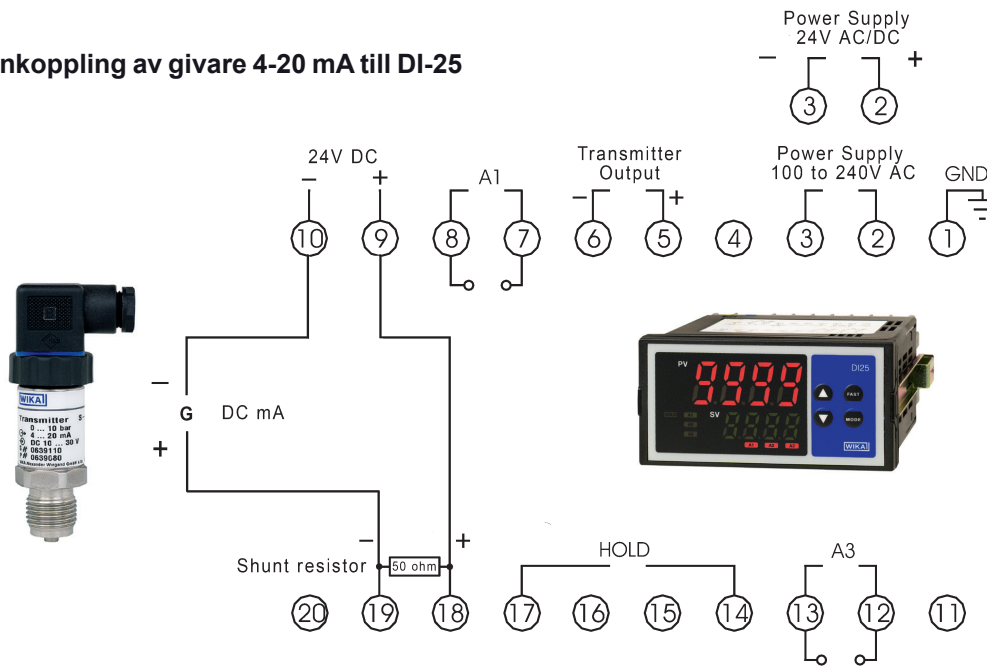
nkoppling av givare 4-20 mA till DI-25

Power Supply
24V AC/DC
−
+
3
2

24V DC
−
+
A1
Transmitter Output
−
+
Power Supply
100 to 240V AC
GND
10
9
8
7
6
5
4
3
2
1

WIKA
Transmitter
0 ... 10 bar
4 ... 20 mA
DC 10 ... 30 V
0639110
0639680
WIKA Alexander Wiegand GmbH

−
G
DC mA
+

PV
9999
SV
8888
DI25
FAST
MODE
WIKA

Shunt resistor
−
50 ohm
+
HOLD
A3
20
19
18
17
16
15
14
13
12
11